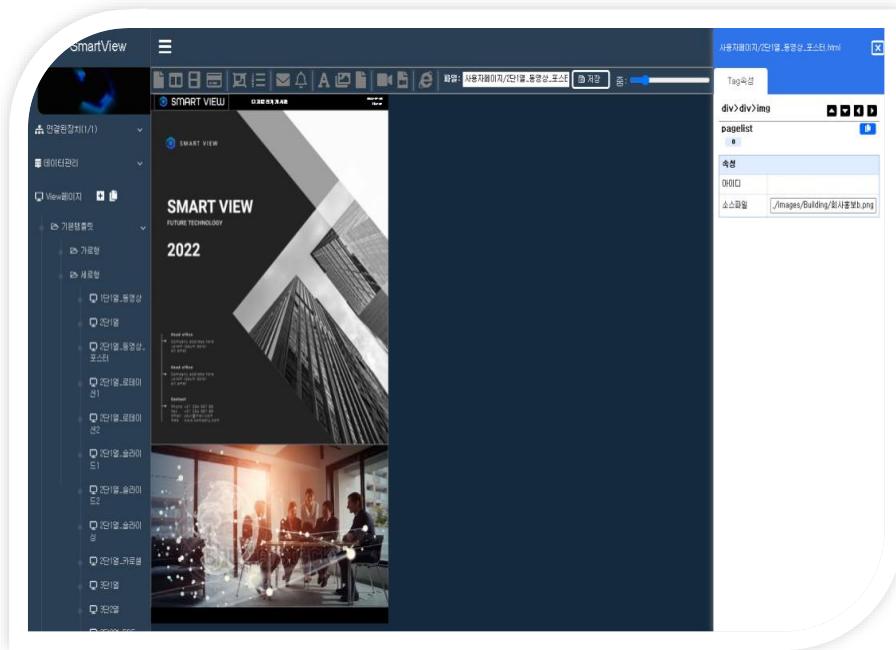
SmartView

연결된장치(1/1)

데이터관리

View페이지

기본템플릿

가로형

세로형

1단1열_동영상

2단1열

2단1열_동영상_포스터

2단1열_로테이션1

2단1열_로테이션2

2단1열_슬라이드1

2단1열_슬라이드2

2단1열_슬라이싱

2단1열_카로셀

3단1열

3단2열

파일: 사용자페이지/2단1열_동영상_포스터

저장

줌:

SMART VIEW

SMART VIEW

SMART VIEW

FUTURE TECHNOLOGY

2022

Head office

Head office

Contact

사용자페이지/2단1열_동영상_포스터.html

Tag속성

div>div>img

pagelist

0

| 속성 | |
|---|---|
| 아이디 | |
| 소스파일 | ./images/Building/회사홍보b.png |